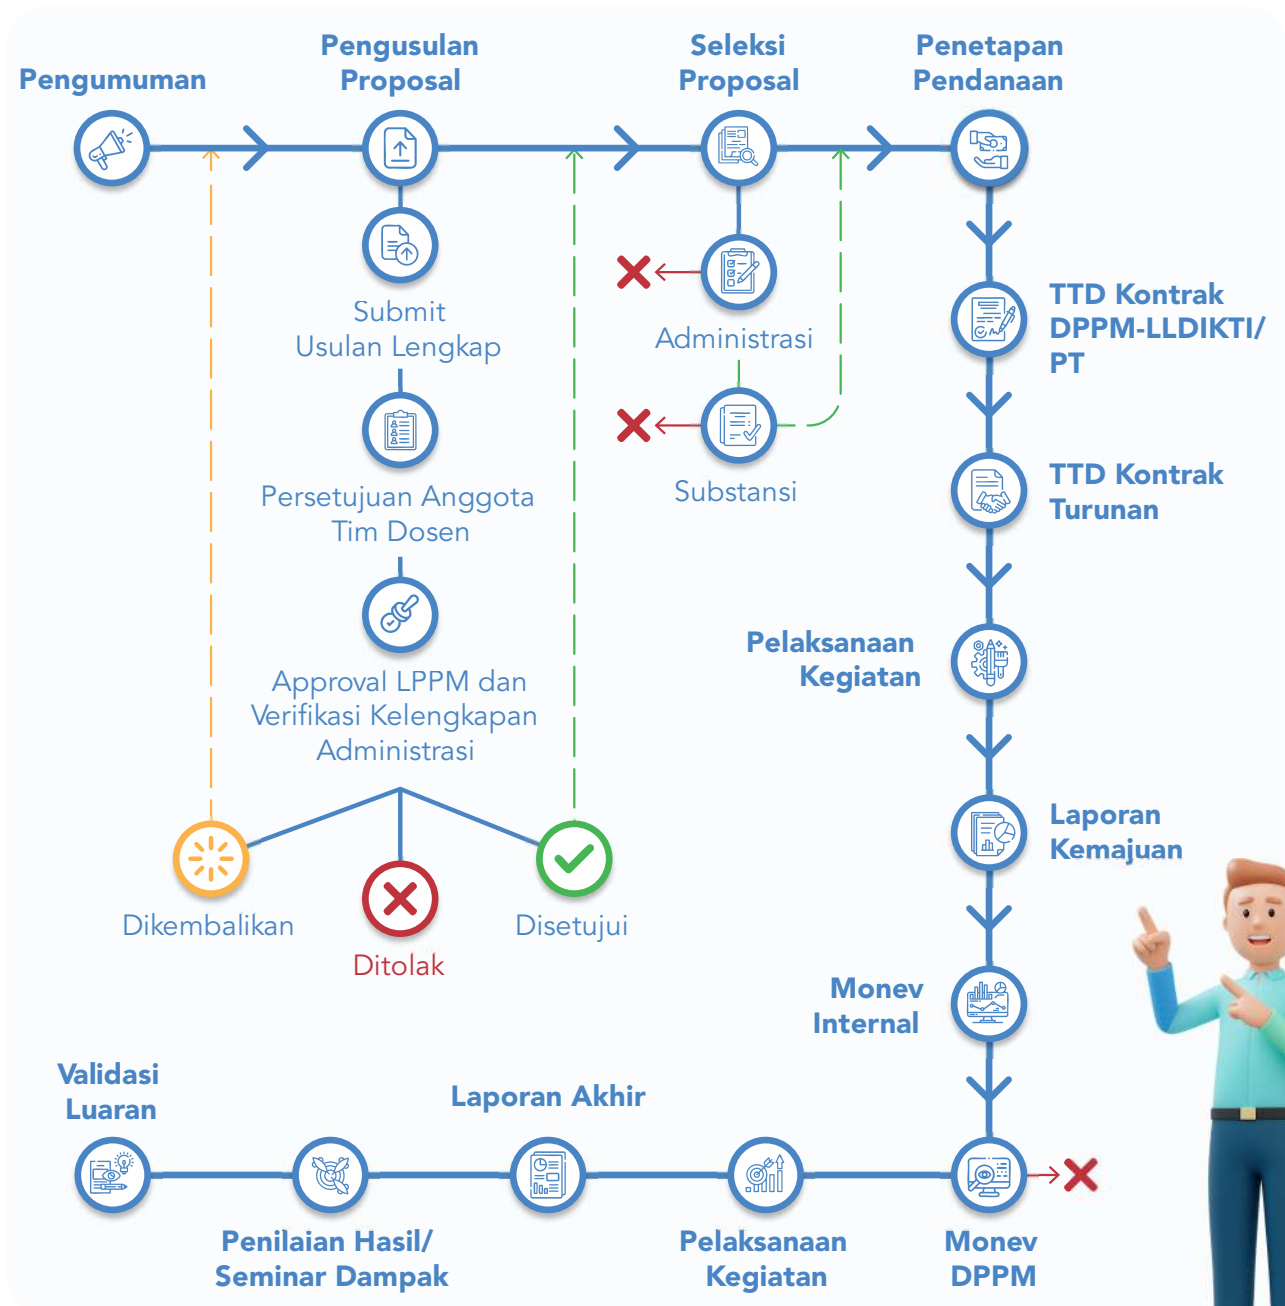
Pengumuman

Pengusulan Proposal

Seleksi Proposal

Penetapan Pendanaan

Submit Usulan Lengkap

Persetujuan Anggota Tim Dosen

Approval LPPM dan Verifikasi Kelengkapan Administrasi

Dikembalikan

Ditolak

Disetujui

Administrasi

Substansi

TTD Kontrak DPPM-LLDIKTI/ PT

TTD Kontrak Turunan

Pelaksanaan Kegiatan

Laporan Kemajuan

Monev Internal

Monev DPPM

Pelaksanaan Kegiatan

Laporan Akhir

Penilaian Hasil/ Seminar Dampak

Validasi Luaran